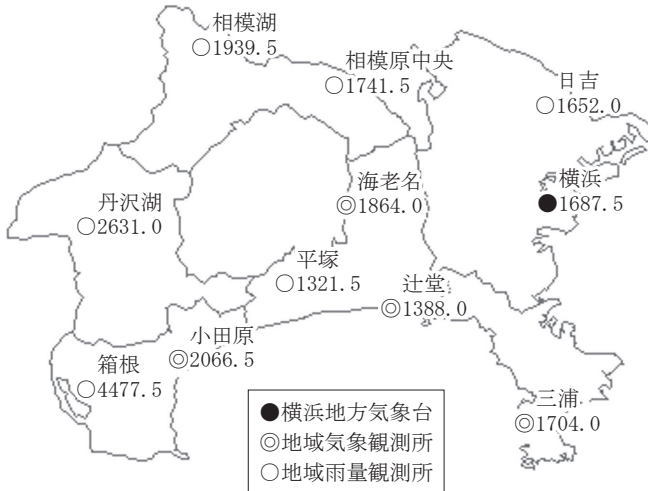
相模湖
○1939.5

相模原中央
○1741.5

日吉
○1652.0

海老名
◎1864.0

横浜
●1687.5

丹沢湖
○2631.0

平塚
○1321.5

辻堂
◎1388.0

小田原
◎2066.5

箱根
○4477.5

三浦
◎1704.0

●横浜地方気象台
◎地域気象観測所
○地域雨量観測所